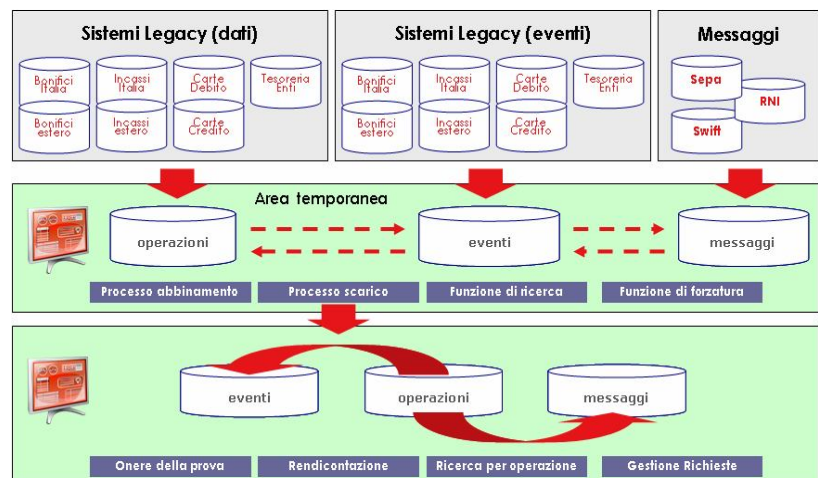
Sistemi Legacy (dati)

Bonifici Italia
Incassi Italia
Carte Debito
Tesoreria Enti
Bonifici estero
Incassi estero
Carte Credito

Sistemi Legacy (eventi)

Bonifici Italia
Incassi Italia
Carte Debito
Tesoreria Enti
Bonifici estero
Incassi estero
Carte Credito

Messaggi

Sepa
RNI
Swift

Area temporanea

operazioni
eventi
messaggi

Processo abbinamento
Processo scarico
Funzione di ricerca
Funzione di forzatura

eventi
operazioni
messaggi

Onere della prova
Rendicontazione
Ricerca per operazione
Gestione Richieste